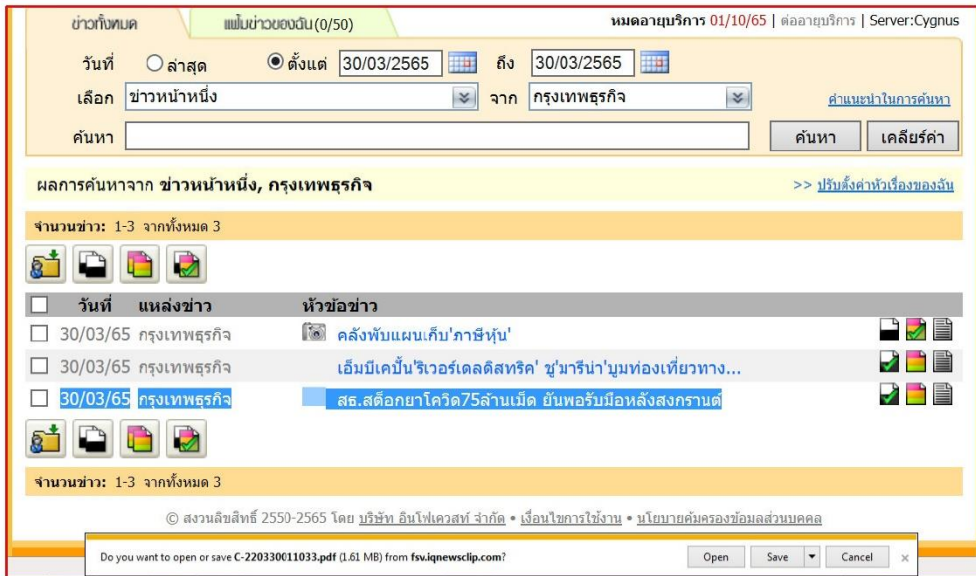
ข่าวทั้งหมด | แฟ้มข่าวของฉัน(0/50)

หมดอายุบริการ 01/10/65 | ต่ออายุบริการ | Server:Cygnus

วันที่ ล่าสุด ตั้งแต่ 30/03/2565 ถึง 30/03/2565

เลือก ข่าวหน้าหนึ่ง จาก กรุงเทพธุรกิจ

คำแนะนำในการค้นหา

ค้นหา

ค้นหา เคลียร์ค่า

ผลการค้นหาจาก ข่าวหน้าหนึ่ง, กรุงเทพธุรกิจ

>> ปรับตั้งค่าหัวเรื่องของฉัน

จำนวนข่าว: 1-3 จากทั้งหมด 3

| | วันที่ | แหล่งข่าว | หัวข้อข่าว |
|---|---|---|---|
| ☐ | 30/03/65 | กรุงเทพธุรกิจ | คลังพับแผนเก็บ'ภาษีหุ้น' |
| ☐ | 30/03/65 | กรุงเทพธุรกิจ | เอ็มบีเคปั้น'ริเวอร์เดลดิสทริค' ชู'มารีน่า'บูมท่องเที่ยวทาง... |
| ☐ | 30/03/65 | กรุงเทพธุรกิจ | สธ.สต็อกยาโควิด75ล้านเม็ด ยันพอรับมือหลังสงกรานต์ |

จำนวนข่าว: 1-3 จากทั้งหมด 3

© สงวนลิขสิทธิ์ 2550-2565 โดย บริษัท อินโฟเควสท์ จำกัด • เงื่อนไขการใช้งาน • นโยบายคุ้มครองข้อมูลส่วนบุคคล

Do you want to open or save C-220330011033.pdf (1.61 MB) from fsv.iqnewsclip.com?

Open Save Cancel ×